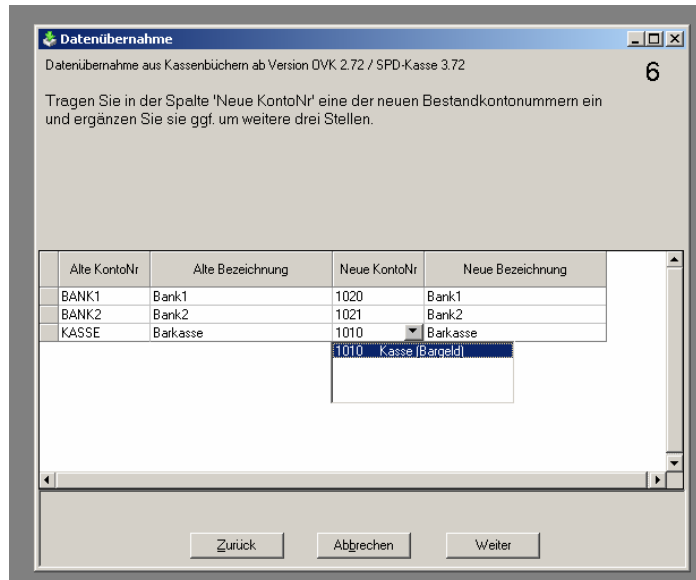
Datenübernahme

Datenübernahme aus Kassenbüchern ab Version OVK 2.72 / SPD-Kasse 3.72

6

Tragen Sie in der Spalte 'Neue KontoNr' eine der neuen Bestandkontonummern ein und ergänzen Sie sie ggf. um weitere drei Stellen.

| Alte KontoNr | Alte Bezeichnung | Neue KontoNr | Neue Bezeichnung |
|---|---|---|---|
| BANK1 | Bank1 | 1020 | Bank1 |
| BANK2 | Bank2 | 1021 | Bank2 |
| KASSE | Barkasse | 1010 | Barkasse |

1010 Kasse (Bargeld)

Zurück   Abbrechen   Weiter